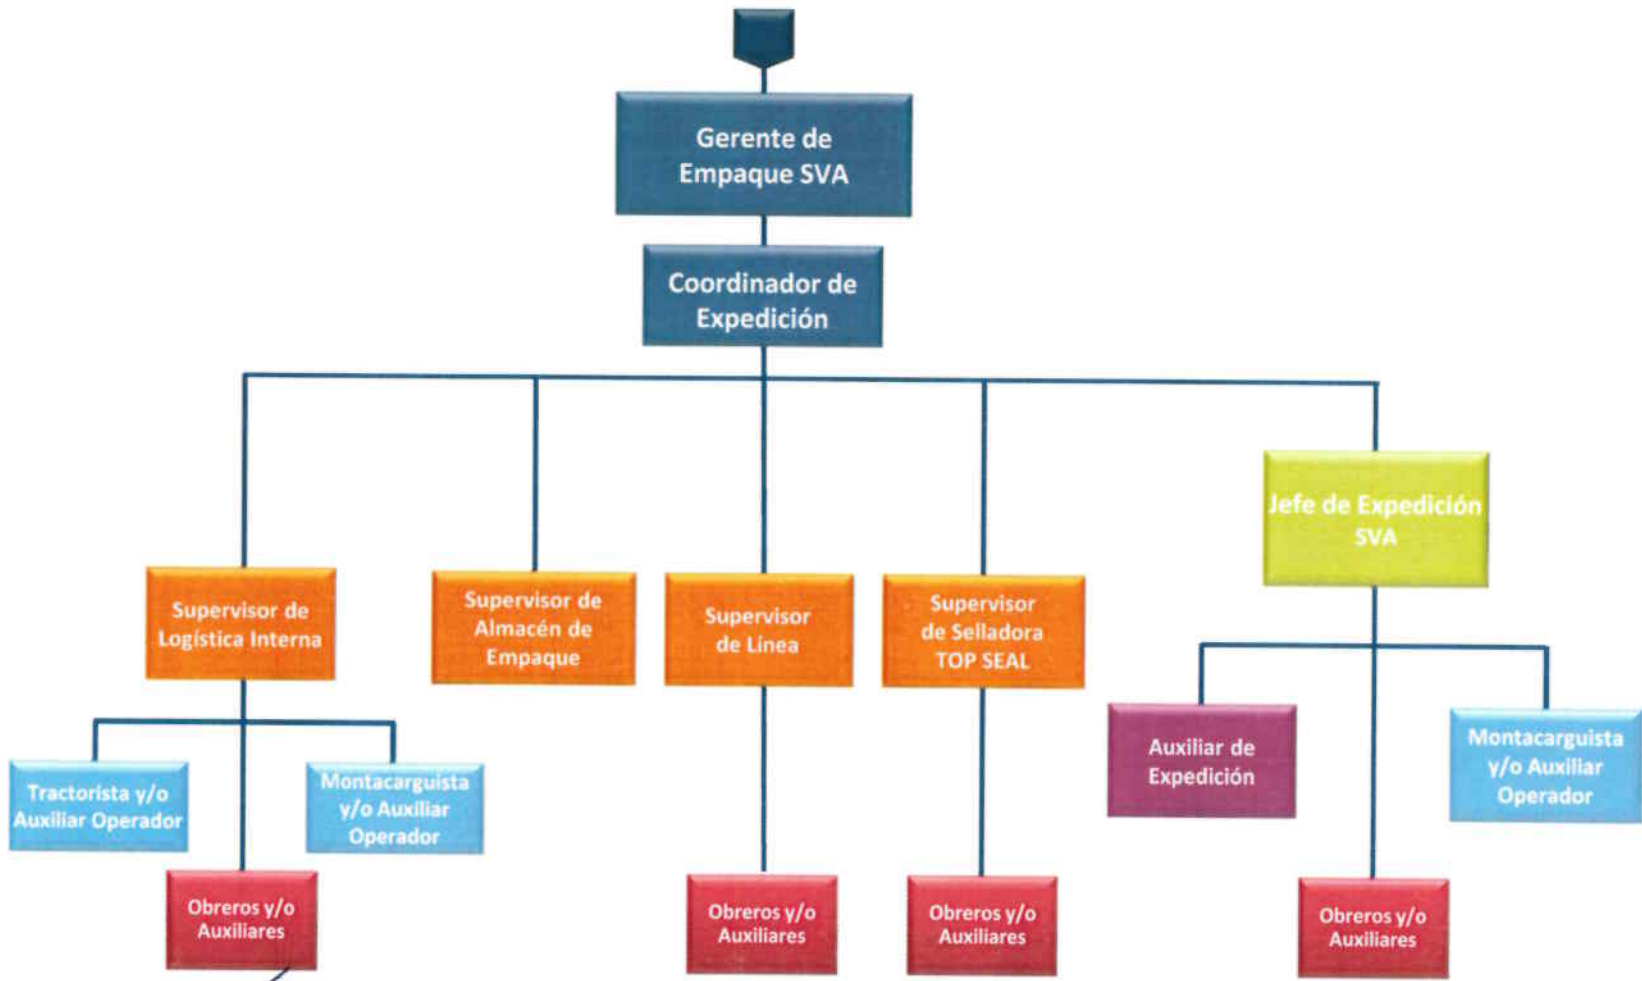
Gerente de Empaque SVA

Coordinador de Expedición

Supervisor de Logística Interna

Supervisor de Almacén de Empaque

Supervisor de Línea

Supervisor de Selladora TOP SEAL

Jefe de Expedición SVA

Tractorista y/o Auxiliar Operador

Montacarguista y/o Auxiliar Operador

Obreros y/o Auxiliares

Obreros y/o Auxiliares

Obreros y/o Auxiliares

Auxiliar de Expedición

Montacarguista y/o Auxiliar Operador

Obreros y/o Auxiliares